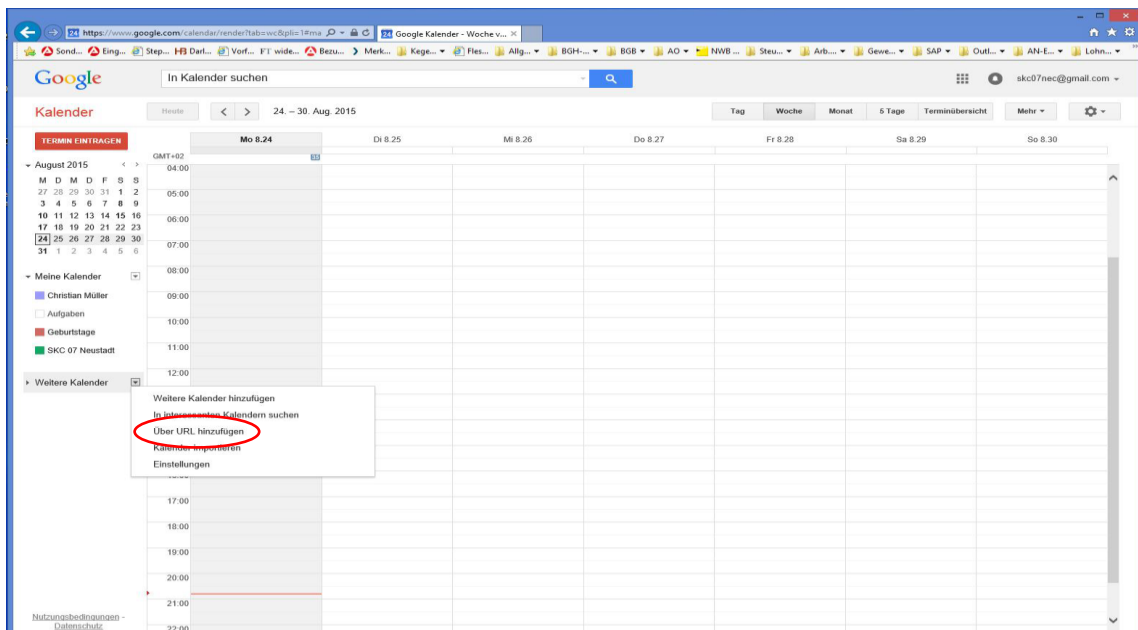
https://www.google.com/calendar/render?tab=wc&pli=1#ma
Google Kalender - Woche v...

Sond... Eing... Step... Darl... Vorf... FT wide... Bezu... Merk... Kege... Fles... Allg... BGH-... BGB AO NWB ... Steu... Arb... Gewe... SAP Outl... AN-E... Lohn...

Google
In Kalender suchen
skc07nec@gmail.com

Kalender
Heute
24. – 30. Aug. 2015
Tag
Woche
Monat
5 Tage
Terminübersicht
Mehr

TERMIN EINTRAGEN

August 2015
| M | D | M | D | F | S | S |
|---|---|---|---|---|---|---|
| 27 | 28 | 29 | 30 | 31 | 1 | 2 |
| 3 | 4 | 5 | 6 | 7 | 8 | 9 |
| 10 | 11 | 12 | 13 | 14 | 15 | 16 |
| 17 | 18 | 19 | 20 | 21 | 22 | 23 |
| 24 | 25 | 26 | 27 | 28 | 29 | 30 |
| 31 | 1 | 2 | 3 | 4 | 5 | 6 |

Meine Kalender
Christian Müller
Aufgaben
Geburtstage
SKC 07 Neustadt

Weitere Kalender

Weitere Kalender hinzufügen
In interessanten Kalendern suchen
Über URL hinzufügen
Kalender importieren
Einstellungen

Nutzungsbedingungen - Datenschutz

Mo 8.24
Di 8.25
Mi 8.26
Do 8.27
Fr 8.28
Sa 8.29
So 8.30

GMT+02
04:00
05:00
06:00
07:00
08:00
09:00
10:00
11:00
12:00
17:00
18:00
19:00
20:00
21:00
22:00